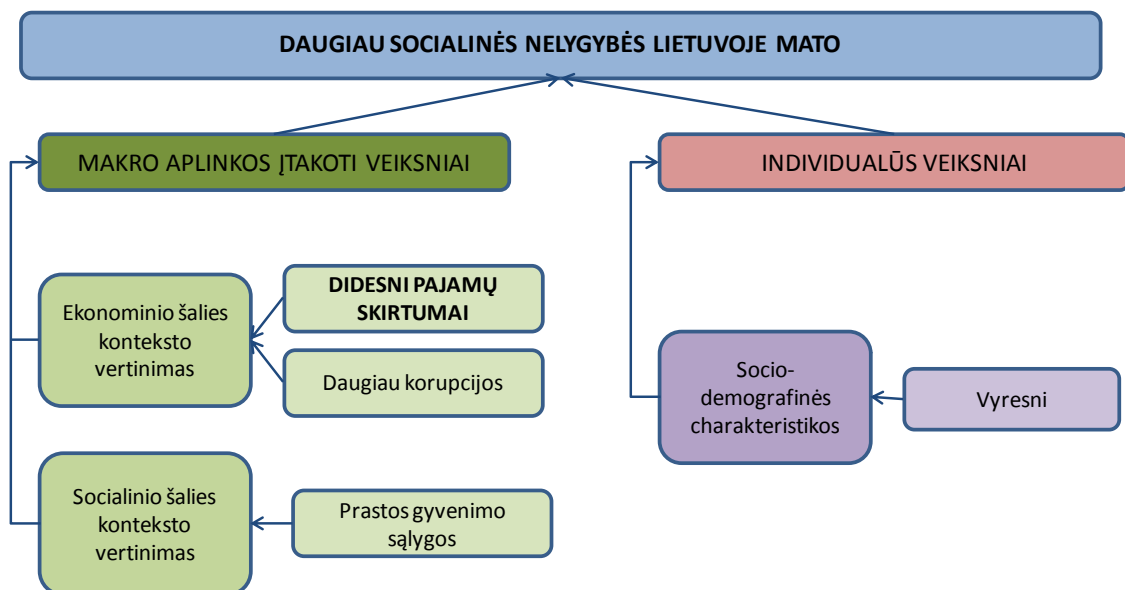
DAUGIAU SOCIALINĖS NELYGYBĖS LIETUVOJE MATO

MAKRO APLINKOS ĮTAKOTI VEIKSNIAI

INDIVIDUALŪS VEIKSNIAI

Ekonominio šalies konteksto vertinimas

DIDESNI PAJAMŲ SKIRTUMAI

Daugiau korupcijos

Socialinio šalies konteksto vertinimas

Prastos gyvenimo sąlygos

Socio-demografinės charakteristikos

Vyresni